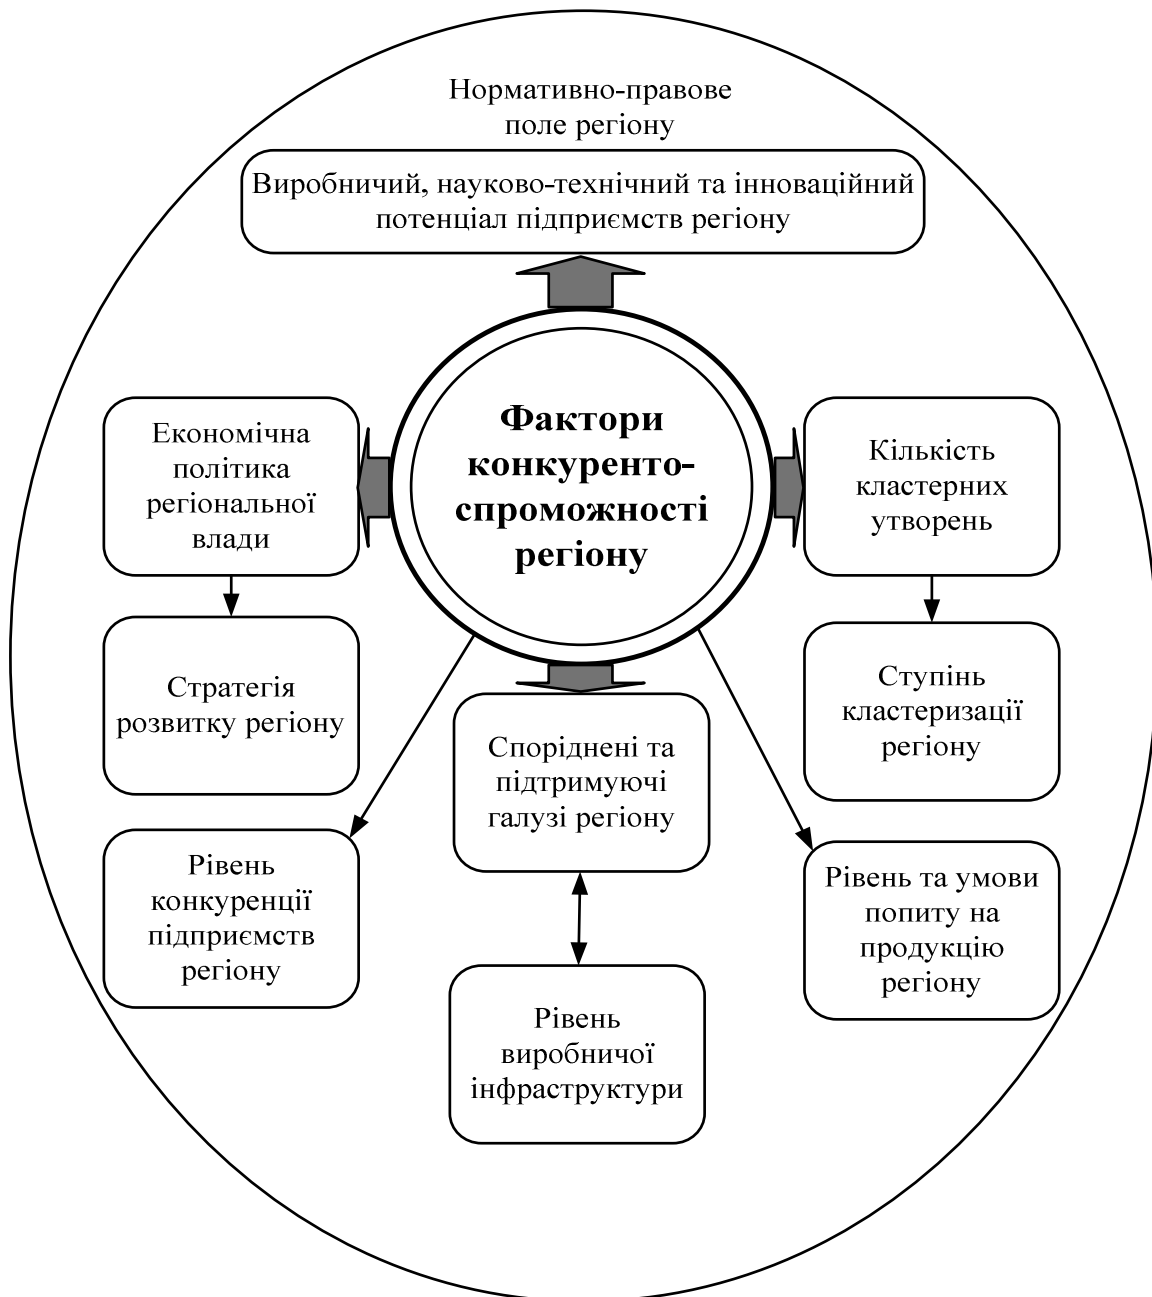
Нормативно-правове поле регіону

Виробничий, науково-технічний та інноваційний потенціал підприємств регіону

Економічна політика регіональної влади

Фактори конкуренто-спроможності регіону

Кількість кластерних утворень

Стратегія розвитку регіону

Ступінь кластеризації регіону

Споріднені та підтримуючі галузі регіону

Рівень конкуренції підприємств регіону

Рівень та умови попиту на продукцію регіону

Рівень виробничої інфраструктури